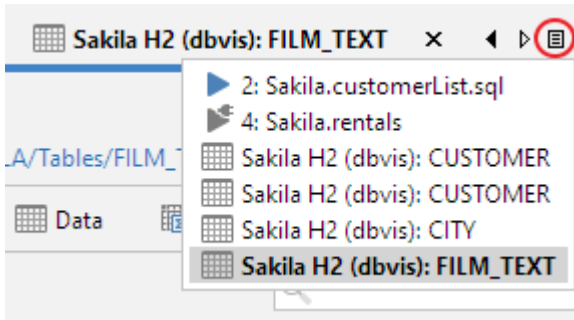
Sakila H2 (dbvis): FILM_TEXT ×

LA/Tables/FILM_T

Data

2: Sakila.customerList.sql
4: Sakila.rentals
Sakila H2 (dbvis): CUSTOMER
Sakila H2 (dbvis): CUSTOMER
Sakila H2 (dbvis): CITY
Sakila H2 (dbvis): FILM_TEXT